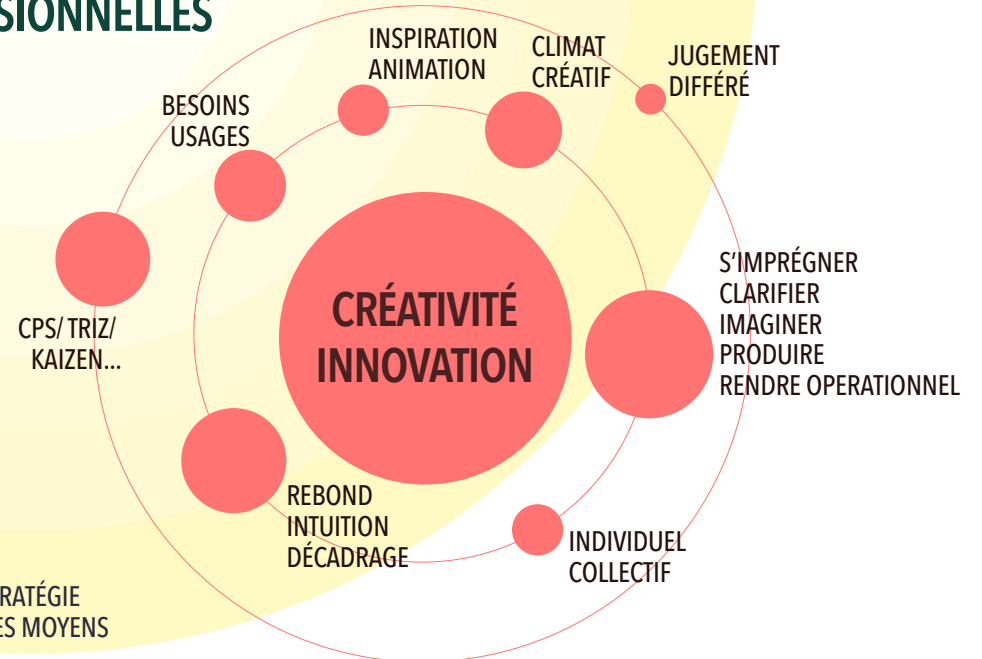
SIONNELLES

INSPIRATION
ANIMATION

CLIMAT
CRÉATIF

JUGEMENT
DIFFÉRÉ

BESOINS
USAGES

CRÉATIVITÉ
INNOVATION

S'IMPRÉGNER
CLARIFIER
IMAGINER
PRODUIRE
RENDRE OPERATIONNEL

CPS/ TRIZ/
KAIZEN...

REBOND
INTUITION
DÉCADRAGE

INDIVIDUEL
COLLECTIF

RATÉGIE
ES MOYENS